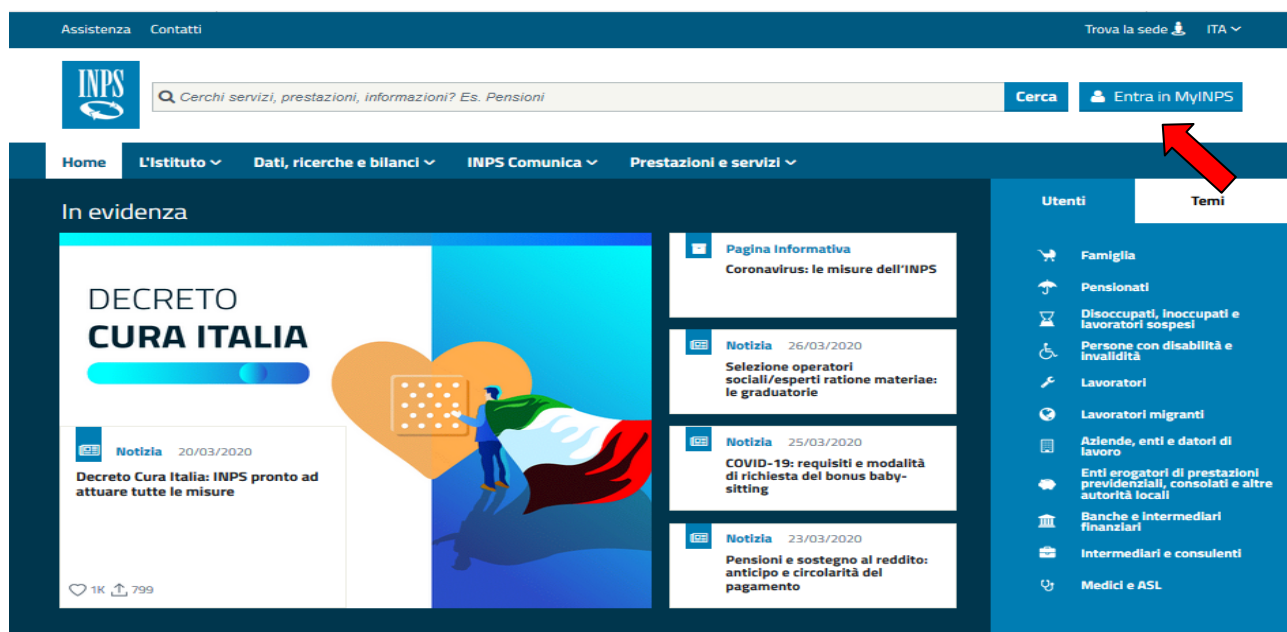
Assistenza Contatti

Trova la sede ITA

INPS

Cerchi servizi, prestazioni, informazioni? Es. Pensioni

Cerca

Entra in MyINPS

Home L'Istituto Dati, ricerche e bilanci INPS Comunica Prestazioni e servizi

In evidenza

DECRETO
CURA ITALIA

Notizia 20/03/2020

Decreto Cura Italia: INPS pronto ad attuare tutte le misure

1K 799

Pagina Informativa

Coronavirus: le misure dell'INPS

Notizia 26/03/2020

Selezione operatori sociali/esperti ratione materiae: le graduatorie

Notizia 25/03/2020

COVID-19: requisiti e modalità di richiesta del bonus babysitting

Notizia 23/03/2020

Pensioni e sostegno al reddito: anticipo e circolarità del pagamento

Utenti

Temi

Famiglia

Pensionati

Disoccupati, inoccupati e lavoratori sospesi

Persone con disabilità e invalidità

Lavoratori

Lavoratori migranti

Aziende, enti e datori di lavoro

Enti erogatori di prestazioni previdenziali, consolati e altre autorità locali

Banche e intermediari finanziari

Intermediari e consulenti

Medici e ASL